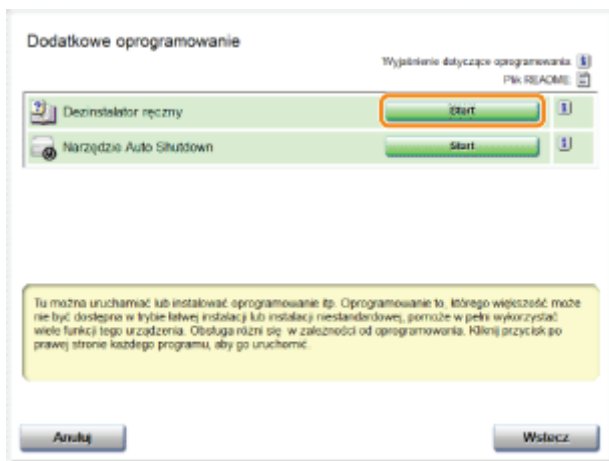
Dodatkowe oprogramowanie

Wyjaśnienie dotyczące oprogramowania

Plik README

Dezinstalator ręczny

Start

Narzędzie Auto Shutdown

Start

Tu można uruchamiać lub instalować oprogramowanie itp. Oprogramowanie to, którego większość może nie być dostępna w trybie łatwej instalacji lub instalacji niestandardowej, pomoże w pełni wykorzystać wiele funkcji tego urządzenia. Obsługa różni się w zależności od oprogramowania. Kliknij przycisk po prawej stronie każdego programu, aby go uruchomić.

Anuluj

Wstecz